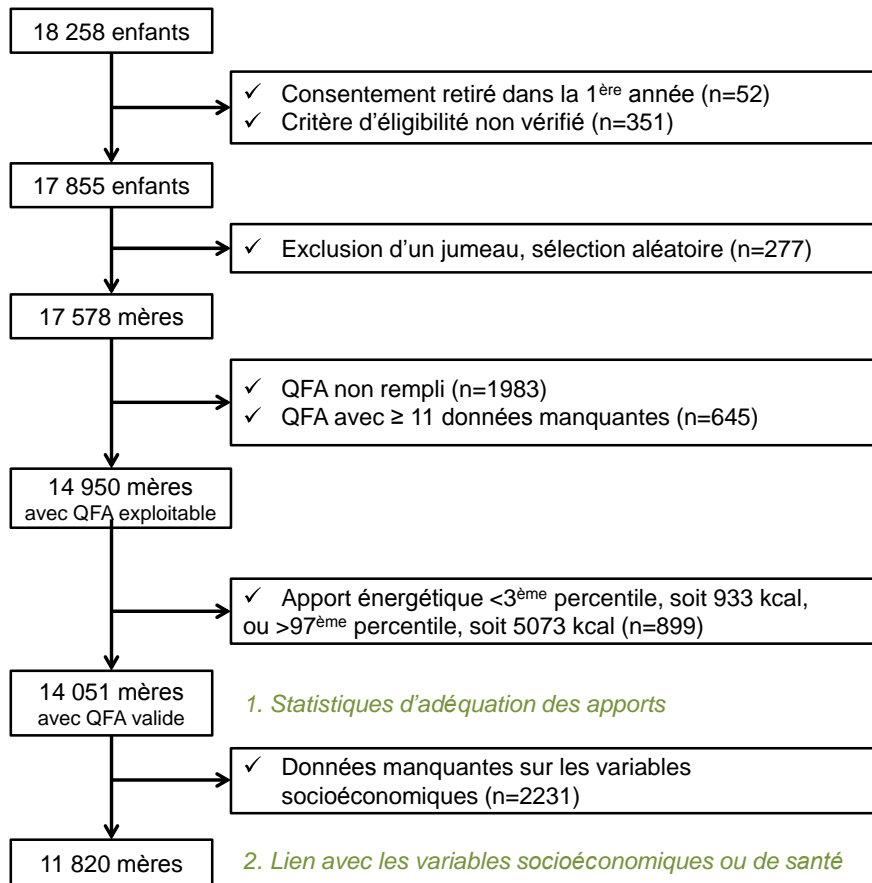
18 258 enfants

✓ Consentement retiré dans la 1$^{ère}$ année (n=52)
✓ Critère d'éligibilité non vérifié (n=351)

17 855 enfants

✓ Exclusion d'un jumeau, sélection aléatoire (n=277)

17 578 mères

✓ QFA non rempli (n=1983)
✓ QFA avec ≥ 11 données manquantes (n=645)

14 950 mères
avec QFA exploitable

✓ Apport énergétique <3$^{ème}$ percentile, soit 933 kcal, ou >97$^{ème}$ percentile, soit 5073 kcal (n=899)

14 051 mères
avec QFA valide

1. Statistiques d'adéquation des apports

✓ Données manquantes sur les variables socioéconomiques (n=2231)

11 820 mères

2. Lien avec les variables socioéconomiques ou de santé